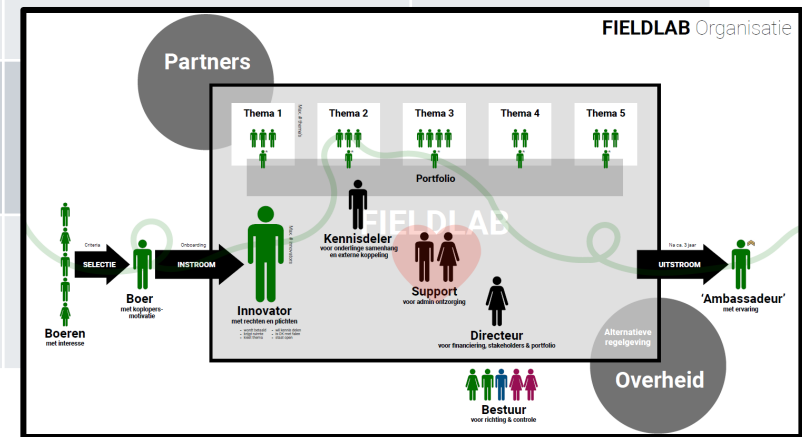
FIELDLAB Organisatie

Partners

Thema 1

Max. # thema's

Thema 2

Thema 3

Thema 4

Thema 5

Portfolio

FIELDLAB

Kennisdeler
voor onderlinge samenhang en externe koppeling

Max. # innovators

Criteria

SELECTIE

Onboarding

INSTROOM

Boeren
met interesse

Boer
met koplopers-motivatie

Innovator
met rechten en plichten

Support
voor admin ontzorging

Directeur
voor financiering, stakeholders & portfolio

Na ca. 3 jaar

UITSTROOM

'Ambassadeur'
met ervaring

Alternatieve regelgeving

Overheid

Bestuur
voor richting & controle